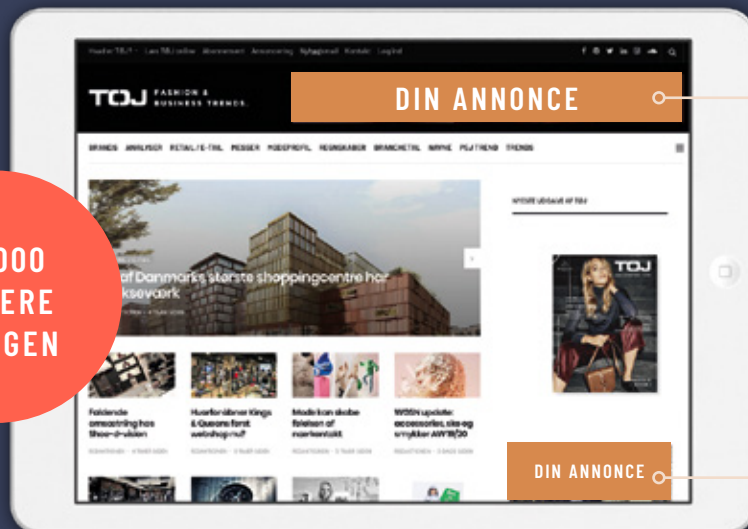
Hvad er TØJ? · Læs TØJ online · Abonnement · Annoncering · Nyhedsmail · Kontakt · Log ind

TØJ FASHION & BUSINESS TRENDS.

DIN ANNONCE

BRANDS · ANALYSER · RETAIL/E-TAIL · MESSER · MODEPROFIL · REGNSKABER · BRANCHETAL · NAVNE · PEJ TREND · TRENDS

af Danmarks største shoppingcentre har ksevækst

NYESTE UDGAVE AF TØJ

TØJ

000
ERE
GEN

Faldende omsætning hos Shoe-d-vision

Hvorfor åbner Kings & Queens først webshop nu?

Mode kan skabe følelsen af nærkontakt

WGSN update: accessories, sko og smykker AW19/20

DIN ANNONCE